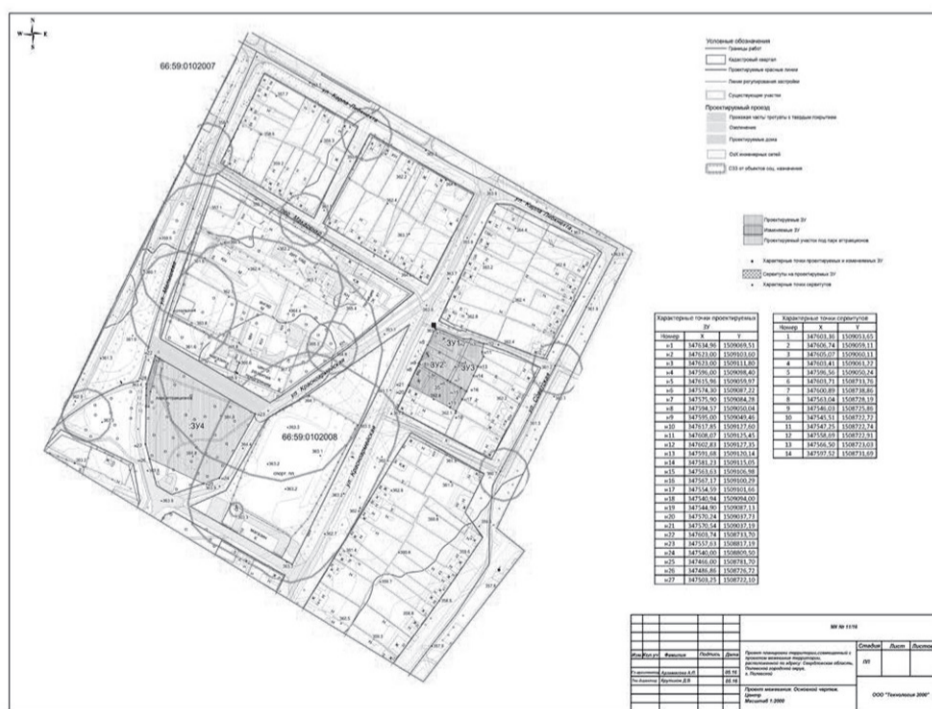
N
W E
S

66:59:0102007

66:59:0102008

ЗУ1
ЗУ2
ЗУ3
ЗУ4

ул. Карла Либкнехта
ул. Максимова
ул. Красноармейская

Условные обозначения
Граница работ
Кадастровый квартал
Проектируемые красные линии
Линия регулирования застройки
Существующие участки
Проектируемый проезд
Проезжая часть тротуары с твердым покрытием
Озеленение
Проектируемые дома
Ось инженерных сетей
СЗЗ от объектов соц. назначения

Проектируемые ЗУ
Изменяемые ЗУ
Проектируемый участок под парк аттракционов

Характерные точки проектируемых и изменяемых ЗУ
Сервитуты на проектируемых ЗУ
Характерные точки сервитутов

Характерные точки проектируемых ЗУ

| Номер | X | Y |
|---|---|---|
| н1 | 347634,96 | 1509069,51 |
| н2 | 347623,00 | 1509103,60 |
| н3 | 347633,00 | 1509111,80 |
| н4 | 347596,00 | 1509098,40 |
| н5 | 347615,96 | 1509059,97 |
| н6 | 347574,30 | 1509087,22 |
| н7 | 347575,90 | 1509084,29 |
| н8 | 347594,57 | 1509050,04 |
| н9 | 347595,00 | 1509049,46 |
| н10 | 347617,85 | 1509127,60 |
| н11 | 347608,07 | 1509125,45 |
| н12 | 347602,83 | 1509123,35 |
| н13 | 347591,68 | 1509120,14 |
| н14 | 347581,23 | 1509115,05 |
| н15 | 347563,63 | 1509106,98 |
| н16 | 347567,17 | 1509100,29 |
| н17 | 347554,59 | 1509101,66 |
| н18 | 347540,94 | 1509094,00 |
| н19 | 347544,90 | 1509087,11 |
| н20 | 347570,24 | 1509037,73 |
| н21 | 347570,54 | 1509037,19 |
| н22 | 347603,74 | 1508733,70 |
| н23 | 347557,63 | 1508817,19 |
| н24 | 347540,00 | 1508805,50 |
| н25 | 347466,00 | 1508781,70 |
| н26 | 347486,86 | 1508776,72 |
| н27 | 347503,25 | 1508772,10 |

Характерные точки сервитутов

| Номер | X | Y |
|---|---|---|
| 1 | 347603,36 | 1509053,65 |
| 2 | 347606,74 | 1509059,11 |
| 3 | 347605,07 | 1509060,11 |
| 4 | 347603,41 | 1509061,22 |
| 5 | 347596,56 | 1509050,24 |
| 6 | 347603,71 | 1508733,70 |
| 7 | 347600,89 | 1508738,86 |
| 8 | 347563,04 | 1508728,19 |
| 9 | 347546,03 | 1508725,86 |
| 10 | 347545,51 | 1508722,72 |
| 11 | 347547,25 | 1508722,74 |
| 12 | 347558,69 | 1508722,91 |
| 13 | 347566,50 | 1508723,03 |
| 14 | 347597,52 | 1508731,69 |

МК № 1110

Проект планировки территории,совмещённый с проектом межевания территории, расположенной по адресу: Свердловская область, Полевской городской округ, г. Полевской

Изм. Кол.уч. Лист №док. Подпись Дата
Гл. архитектор Архипова Б.Р. 05.16
Гл. инженер Крутилин Д.В. 05.16

Проект межевания. Основной чертеж. Центр Масштаб 1:2000

Стадия Лист Листов
ПП

ООО "Топография 2000"